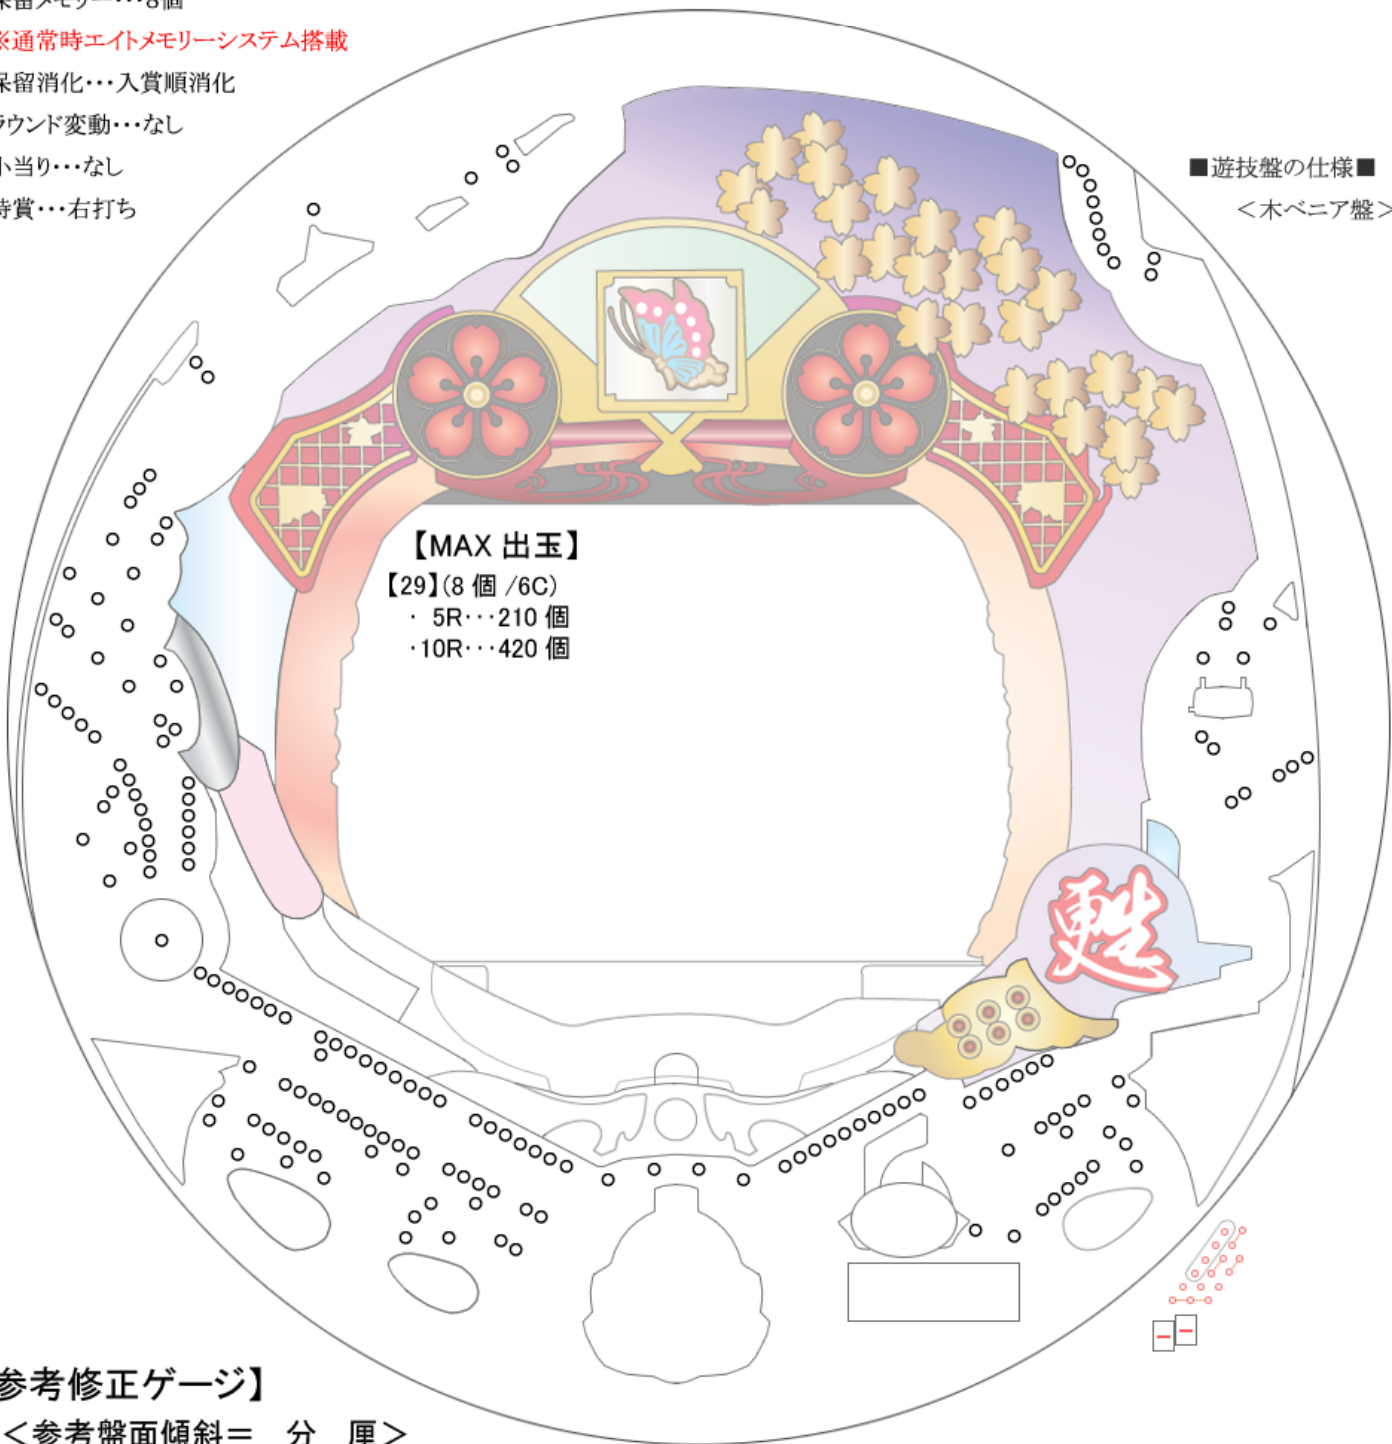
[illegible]留メモリー・・・8個
※通常時エイトメモリーシステム搭載
保留消化・・・入賞順消化
ラウンド変動・・・なし
小当り・・・なし
特賞・・・右打ち

■遊技盤の仕様■
＜木ベニア盤＞

【MAX 出玉】
【29】(8 個 /6C)
・ 5R・・・210 個
・10R・・・420 個

魁

参考修正ゲージ】
＜参考盤面傾斜＝　分　厘＞